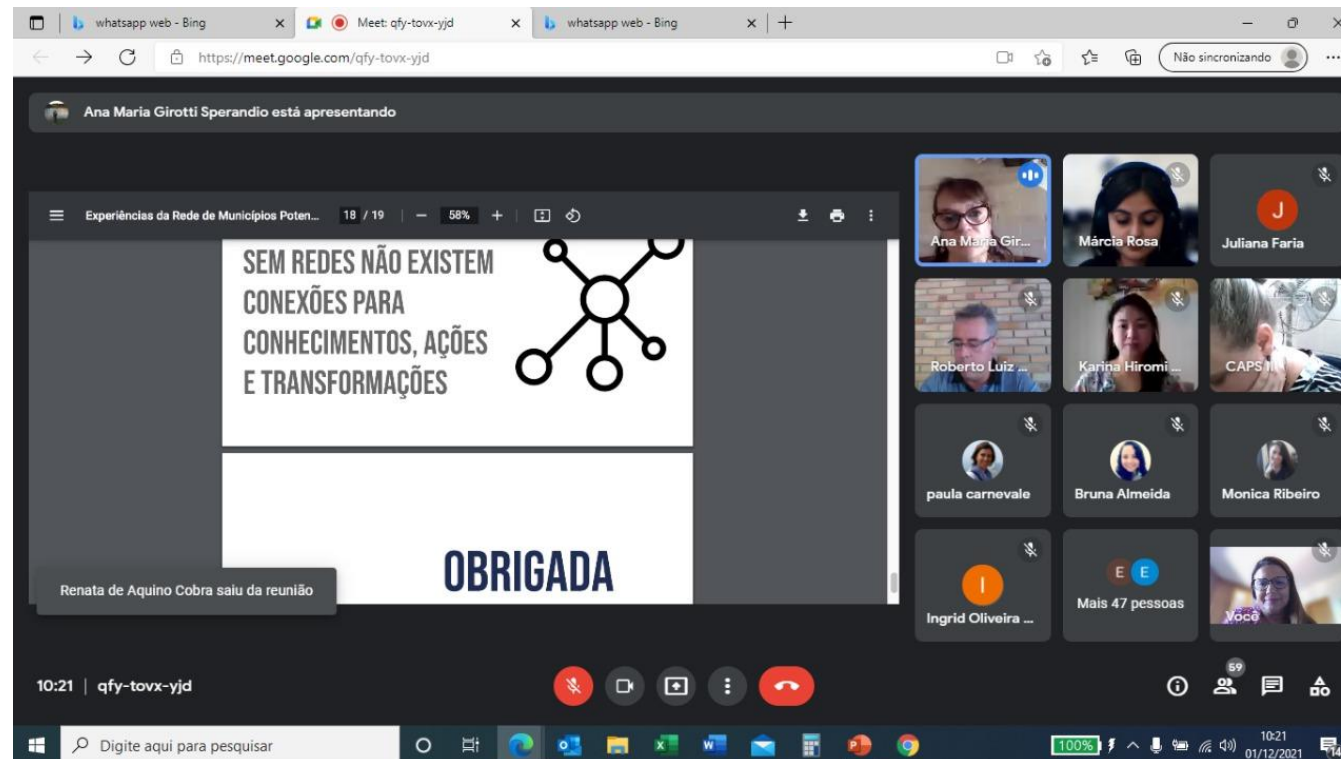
whatsapp web - Bing
Meet: qfy-tovx-yjd
whatsapp web - Bing
https://meet.google.com/qfy-tovx-yjd
Não sincronizando

Ana Maria Girotti Sperandio está apresentando

Experiências da Rede de Municípios Poten... 18 / 19 — 58% +

SEM REDES NÃO EXISTEM CONEXÕES PARA CONHECIMENTOS, AÇÕES E TRANSFORMAÇÕES

OBRIGADA

Renata de Aquino Cobra saiu da reunião

Ana Maria Gir...
Márcia Rosa
J
Juliana Faria
Roberto Luiz ...
Karina Hiromi ...
CAPS I
paula carnevale
Bruna Almeida
Monica Ribeiro
I
Ingrid Oliveira ...
E E
Mais 47 pessoas
Você

10:21 | qfy-tovx-yjd
59

Digite aqui para pesquisar
100%
10:21
01/12/2021
14